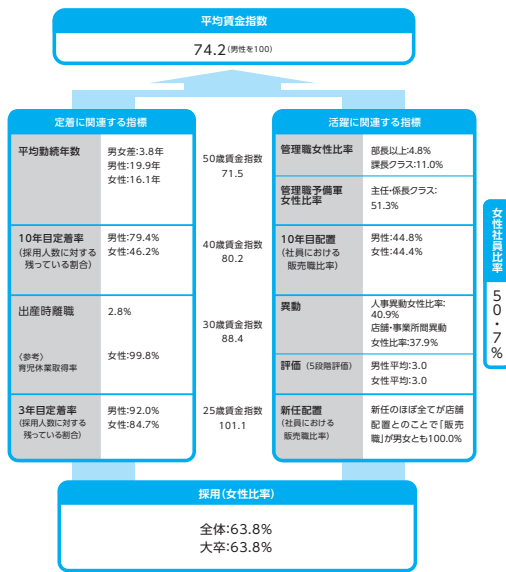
平均賃金指数

74.2(男性を100)

定着に関連する指標

| 平均勤続年数 | 男女差:3.8年<br>男性:19.9年<br>女性:16.1年 |
|---|---|
| 10年目定着率<br>(採用人数に対する残っている割合) | 男性:79.4%<br>女性:46.2% |
| 出産時離職<br><br>〈参考〉<br>育児休業取得率 | 2.8%<br><br>女性:99.8% |
| 3年目定着率<br>(採用人数に対する残っている割合) | 男性:92.0%<br>女性:84.7% |

50歳賃金指数
71.5

40歳賃金指数
80.2

30歳賃金指数
88.4

25歳賃金指数
101.1

活躍に関連する指標

| 管理職女性比率 | 部長以上:4.8%<br>課長クラス:11.0% |
|---|---|
| 管理職予備軍女性比率 | 主任・係長クラス:<br>51.3% |
| 10年目配置<br>(社員における販売職比率) | 男性:44.8%<br>女性:44.4% |
| 異動 | 人事異動女性比率:<br>40.9%<br>店舗・事業所間異動<br>女性比率:37.9% |
| 評価 (5段階評価) | 男性平均:3.0<br>女性平均:3.0 |
| 新任配置<br>(社員における販売職比率) | 新任のほぼ全てが店舗配置とのことで「販売職」が男女とも100.0% |

女性社員比率
50・7%

採用(女性比率)

全体:63.8%
大卒:63.8%